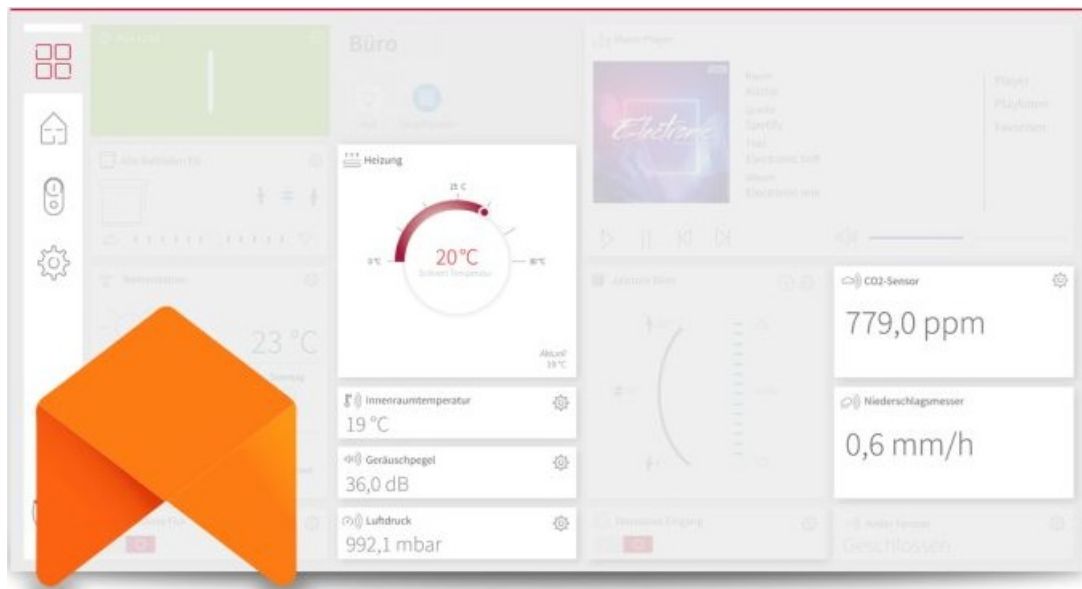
Büro

Heizung

25 °C

0 °C

20°C

30 °C

Aktuell 19 °C

CO2-Sensor

779,0 ppm

Niederschlagsmesser

0,6 mm/h

23 °C

Innenraumtemperatur

19 °C

Geräuschpegel

36,0 dB

Luftdruck

992,1 mbar

Electronic

Geschlossen